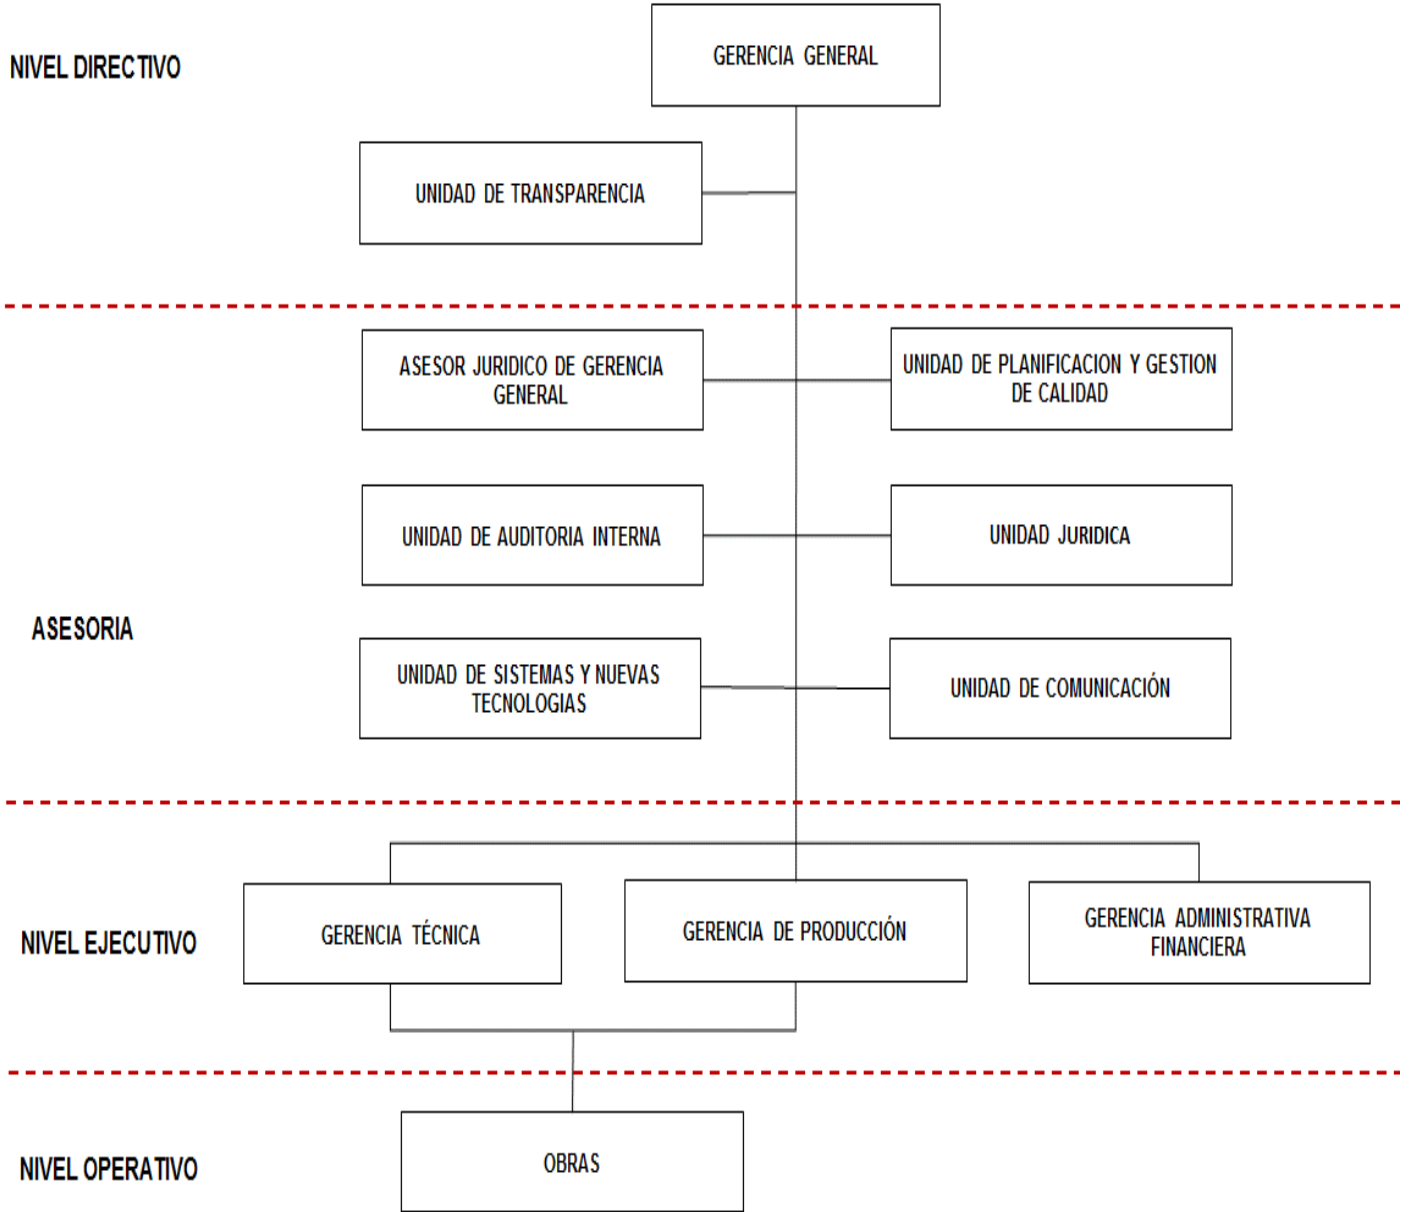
NIVEL DIRECTIVO

GERENCIA GENERAL

UNIDAD DE TRANSPARENCIA

ASESOR JURIDICO DE GERENCIA GENERAL

UNIDAD DE PLANIFICACION Y GESTION DE CALIDAD

UNIDAD DE AUDITORIA INTERNA

UNIDAD JURIDICA

ASESORIA

UNIDAD DE SISTEMAS Y NUEVAS TECNOLOGIAS

UNIDAD DE COMUNICACIÓN

NIVEL EJECUTIVO

GERENCIA TÉCNICA

GERENCIA DE PRODUCCIÓN

GERENCIA ADMINISTRATIVA FINANCIERA

NIVEL OPERATIVO

OBRAS